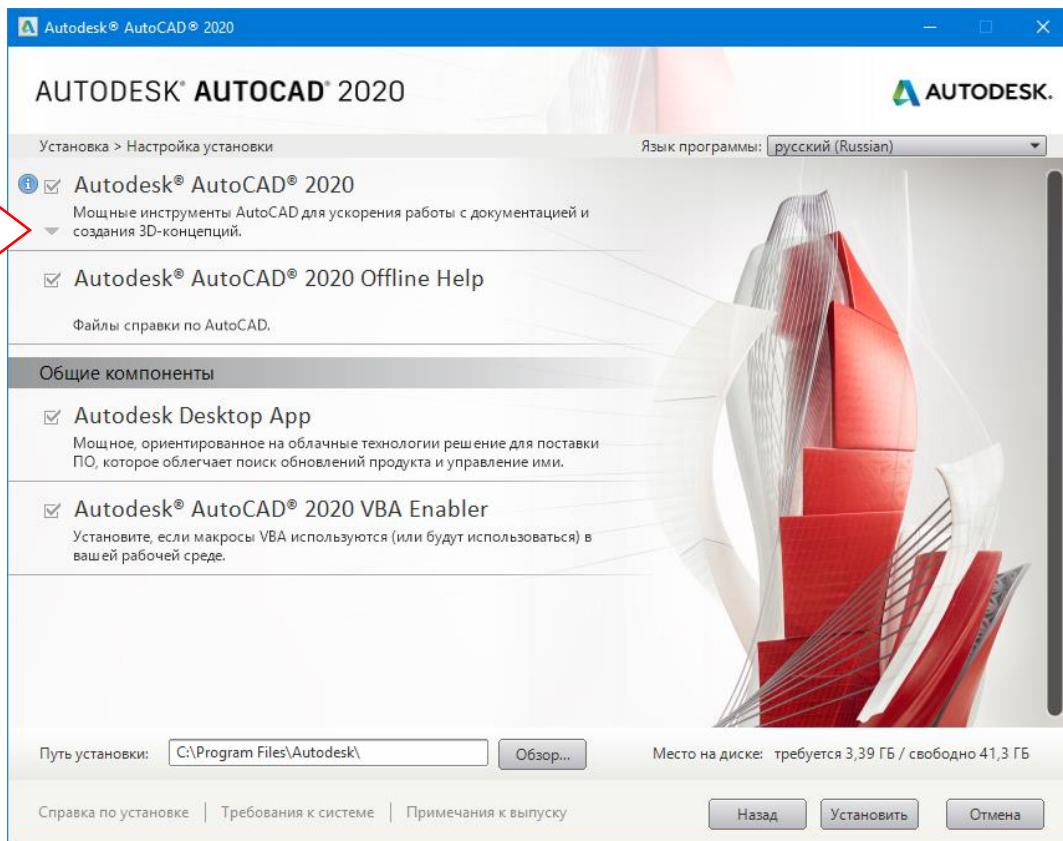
Autodesk® AutoCAD® 2020

AUTODESK® AUTOCAD® 2020

AUTODESK.

Установка > Настройка установки

Язык программы: русский (Russian)

Autodesk® AutoCAD® 2020
Мощные инструменты AutoCAD для ускорения работы с документацией и создания 3D-концепций.

Autodesk® AutoCAD® 2020 Offline Help
Файлы справки по AutoCAD.

Общие компоненты

Autodesk Desktop App
Мощное, ориентированное на облачные технологии решение для поставки ПО, которое облегчает поиск обновлений продукта и управление ими.

Autodesk® AutoCAD® 2020 VBA Enabler
Установите, если макросы VBA используются (или будут использоваться) в вашей рабочей среде.

Путь установки: C:\Program Files\Autodesk\ Обзор...

Место на диске: требуется 3,39 ГБ / свободно 41,3 ГБ

Справка по установке | Требования к системе | Примечания к выпуску

Назад Установить Отмена